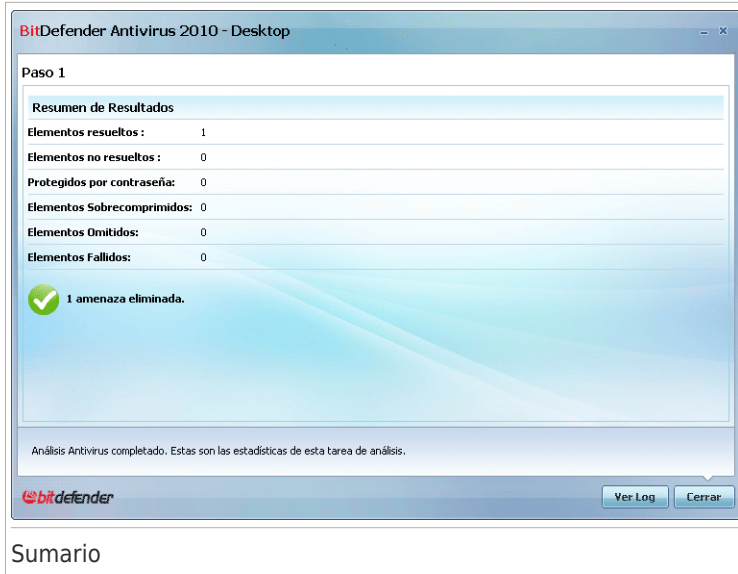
BitDefender Antivirus 2010 - Desktop

_ ×

Paso 1

Resumen de Resultados

| | |
|---|---|
| Elementos resueltos : | 1 |
| Elementos no resueltos : | 0 |
| Protegidos por contraseña: | 0 |
| Elementos Sobrecomprimidos: | 0 |
| Elementos Omitidos: | 0 |
| Elementos Fallidos: | 0 |

1 amenaza eliminada.

Análisis Antivirus completado. Estas son las estadísticas de esta tarea de análisis.

bitdefender

Ver Log

Cerrar

Sumario